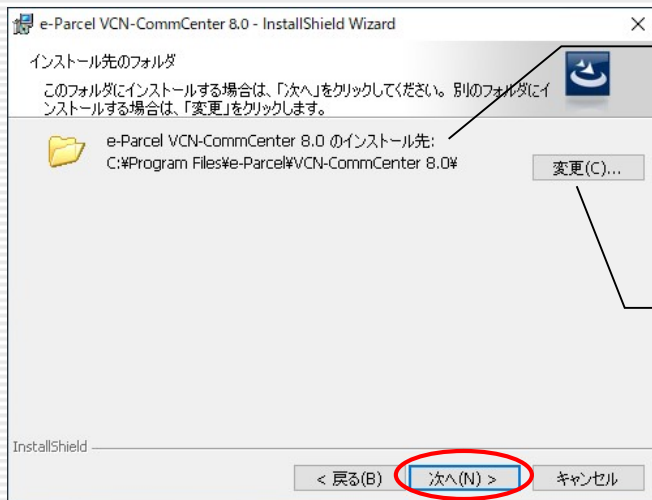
e-Parcel VCN-CommCenter 8.0 - InstallShield Wizard

インストール先のフォルダ

このフォルダにインストールする場合は、「次へ」をクリックしてください。別のフォルダにインストールする場合は、「変更」をクリックします。

e-Parcel VCN-CommCenter 8.0 のインストール先:
C:¥Program Files¥e-Parcel¥VCN-CommCenter 8.0¥

変更(C)...

InstallShield

< 戻る(B)

次へ(N) >

キャンセル